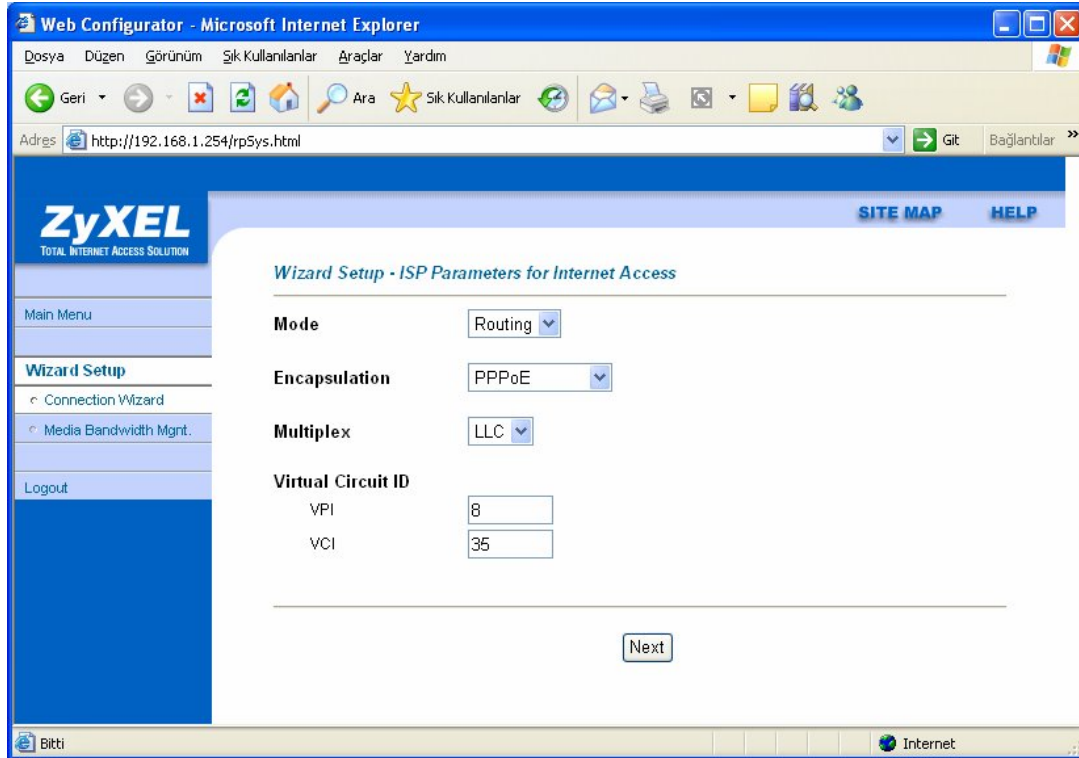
Web Configurator - Microsoft Internet Explorer

Dosya Düzen Görünüm Sık Kullanılanlar Araçlar Yardım

Geri Ara Sık Kullanılanlar

Adres http://192.168.1.254/rpSys.html Git Bağlantılar

ZyXEL
TOTAL INTERNET ACCESS SOLUTION

SITE MAP HELP

Main Menu

Wizard Setup
Connection Wizard
Media Bandwidth Mgnt.

Logout

Wizard Setup - ISP Parameters for Internet Access

Mode Routing

Encapsulation PPPoE

Multiplex LLC

Virtual Circuit ID
VPI 8
VCI 35

Next

Bitti Internet